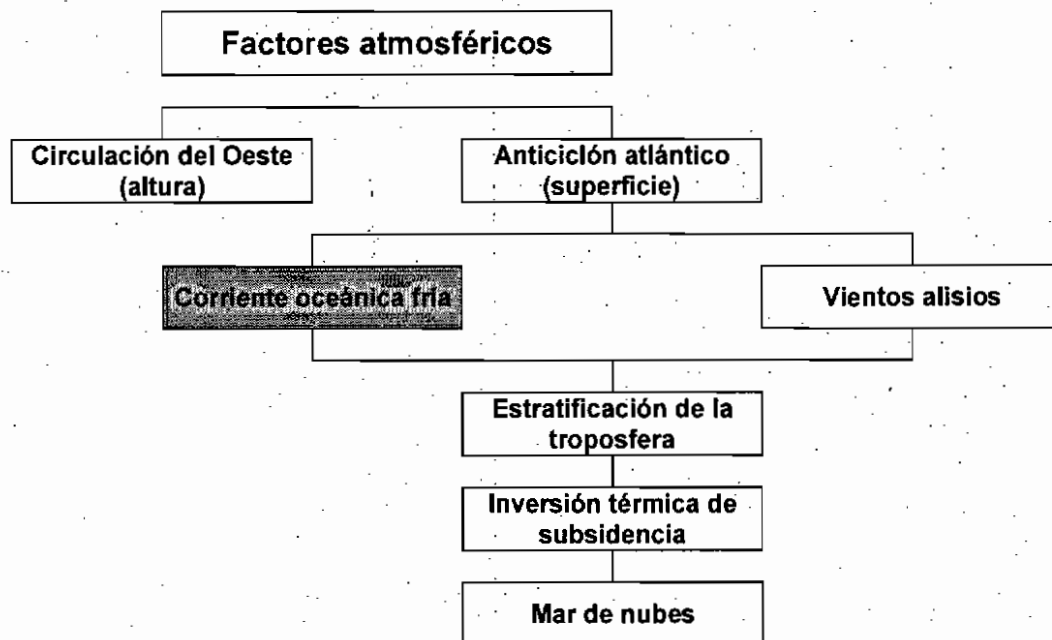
Factores atmosféricos

Circulación del Oeste (altura)

Anticiclón atlántico (superficie)

Corriente oceánica fría

Vientos alisios

Estratificación de la troposfera

Inversión térmica de subsidencia

Mar de nubes